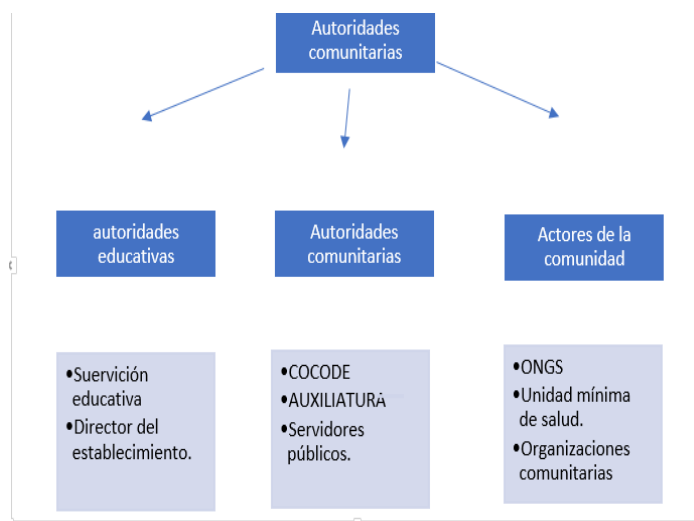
Autoridades comunitarias

autoridades educativas

Autoridades comunitarias

Actores de la comunidad

•Suervición educativa
•Director del establecimiento.

•COCODE
•AUXILIATURA
•Servidores públicos.

•ONGS
•Unidad mínima de salud.
•Organizaciones comunitarias